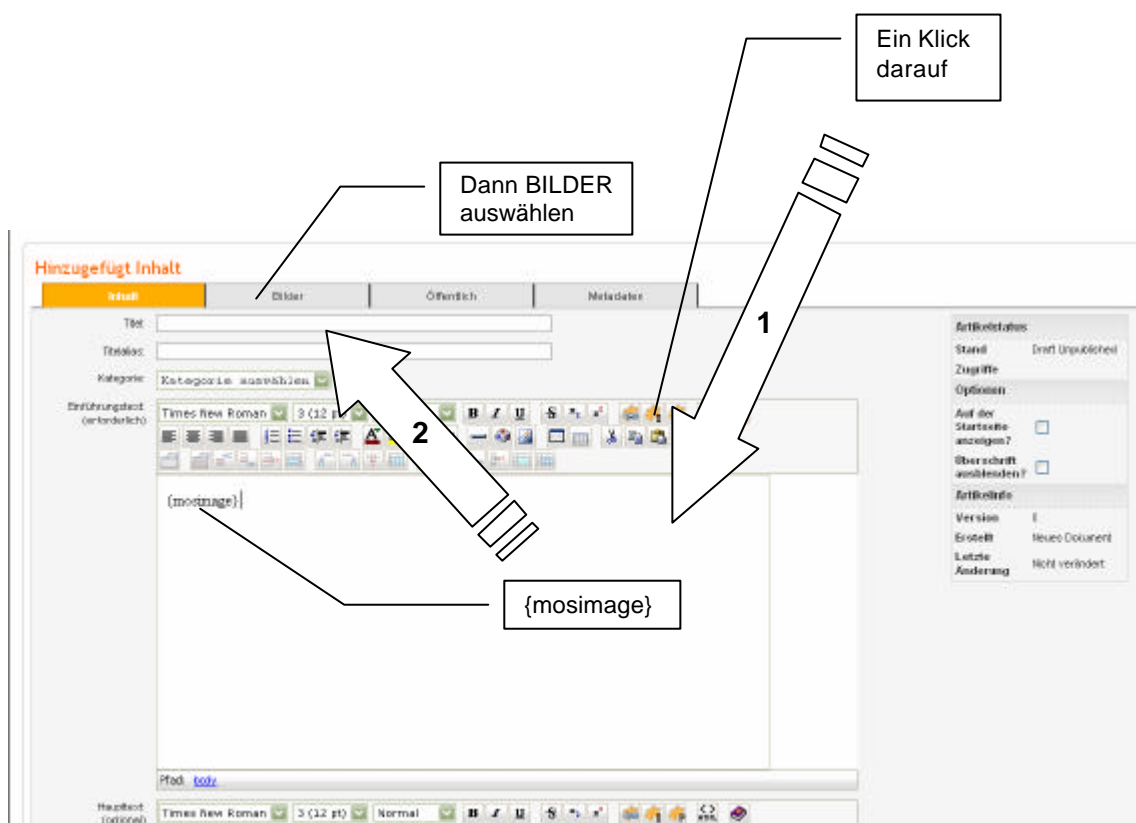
Ein Klick darauf

Dann BILDER auswählen

Hinzugefügt Inhalt

Inhalt | Bilder | Öffentlich | Metadaten

Titel:

Titelalias:

Kategorie: Kategorie auswählen

Einführungstext (erforderlich): Times New Roman 3 (12 pt)

1

2

{mosimage}

{mosimage}

Pfad: body

Haupttext (optional): Times New Roman 3 (12 pt) Normal

Artikelstatus

Stand Draft Unpublished

Zugriffe

Optionen

Auf der Startseite anzeigen?

Überschrift ausblenden?

Artikelinfo

Version 1

Erstellt Neues Dokument

Letzte Änderung Nicht verändert